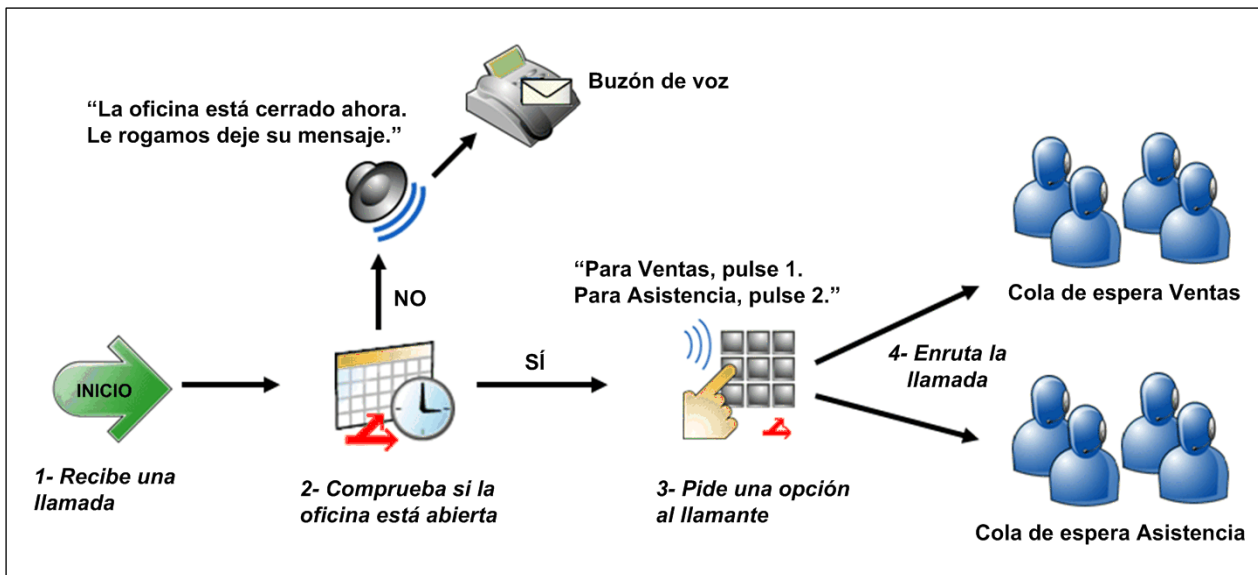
Buzón de voz

"La oficina está cerrado ahora. Le rogamos deje su mensaje."

NO

"Para Ventas, pulse 1. Para Asistencia, pulse 2."

SÍ

INICIO

1- Recibe una llamada

2- Comprueba si la oficina está abierta

3- Pide una opción al llamante

4- Enruta la llamada

Cola de espera Ventas

Cola de espera Asistencia